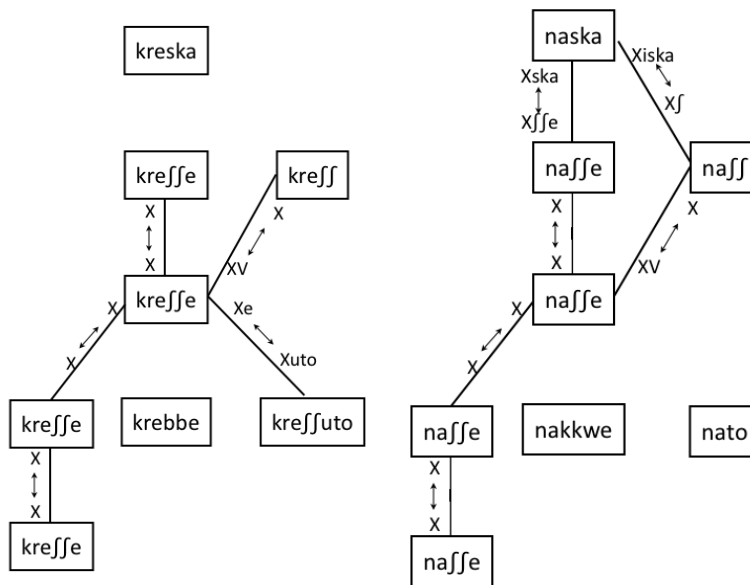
kreska

kreʃʃe

X
↕
X

kreʃʃ

X
↔
XV

kreʃʃe

X
↔
X

Xe
↔
Xuto

kreʃʃe

X
↕
X

kreʃʃe

krebbe

kreʃʃuto

naska

Xska
↕
Xʃʃe

Xiska
↔
Xʃ

naʃʃe

X
↕
X

naʃʃ

X
↔
XV

naʃʃe

X
↔
X

naʃʃe

X
↕
X

naʃʃe

nakkwe

nato